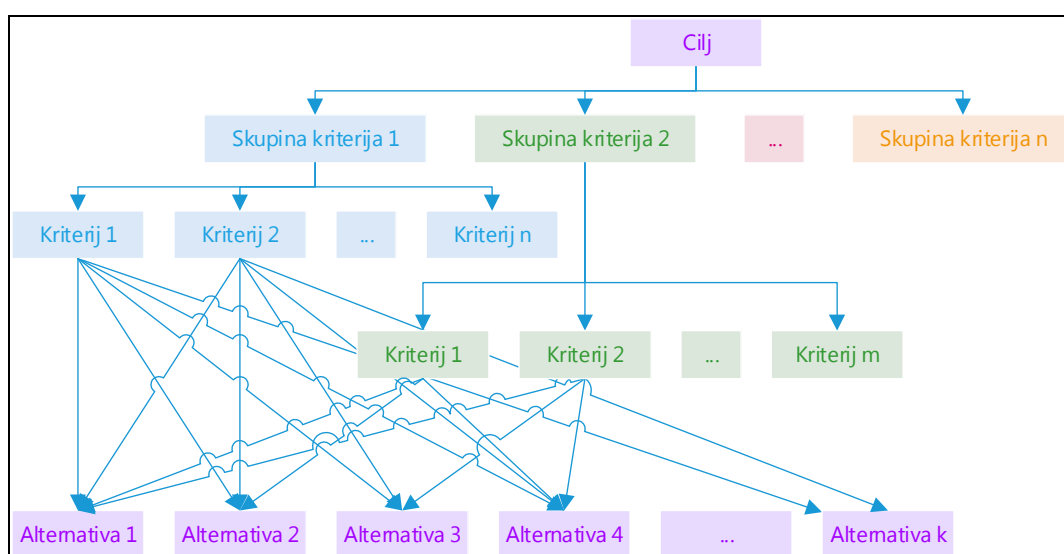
Cilj

Skupina kriterija 1

Skupina kriterija 2

...

Skupina kriterija n

Kriterij 1

Kriterij 2

...

Kriterij n

Kriterij 1

Kriterij 2

...

Kriterij m

Alternativa 1

Alternativa 2

Alternativa 3

Alternativa 4

...

Alternativa k